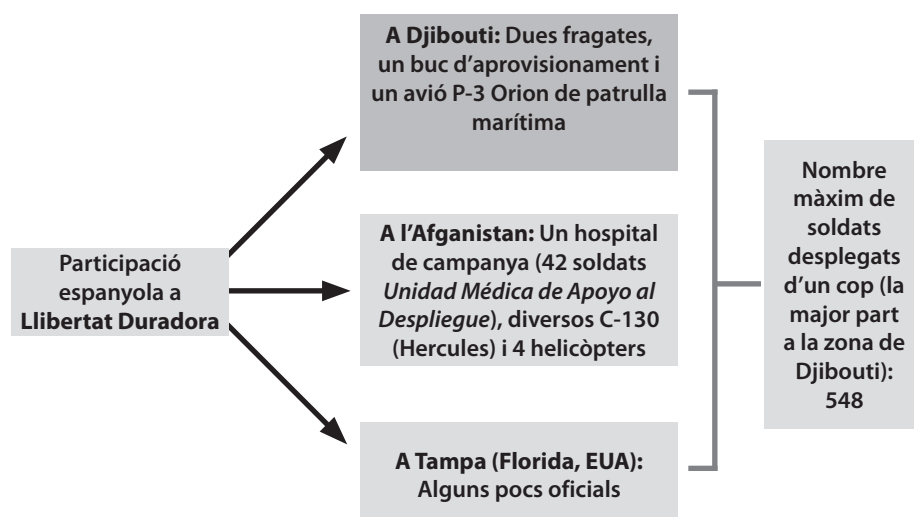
Participació espanyola a Llibertat Duradora

A Djibouti: Dues fragates, un buc d'aprovisionament i un avió P-3 Orion de patrulla marítima

A l'Afganistan: Un hospital de campanya (42 soldats *Unidad Médica de Apoyo al Despliegue*), diversos C-130 (Hercules) i 4 helicòpters

A Tampa (Florida, EUA): Alguns pocs oficials

Nombre màxim de soldats desplegats d'un cop (la major part a la zona de Djibouti): 548